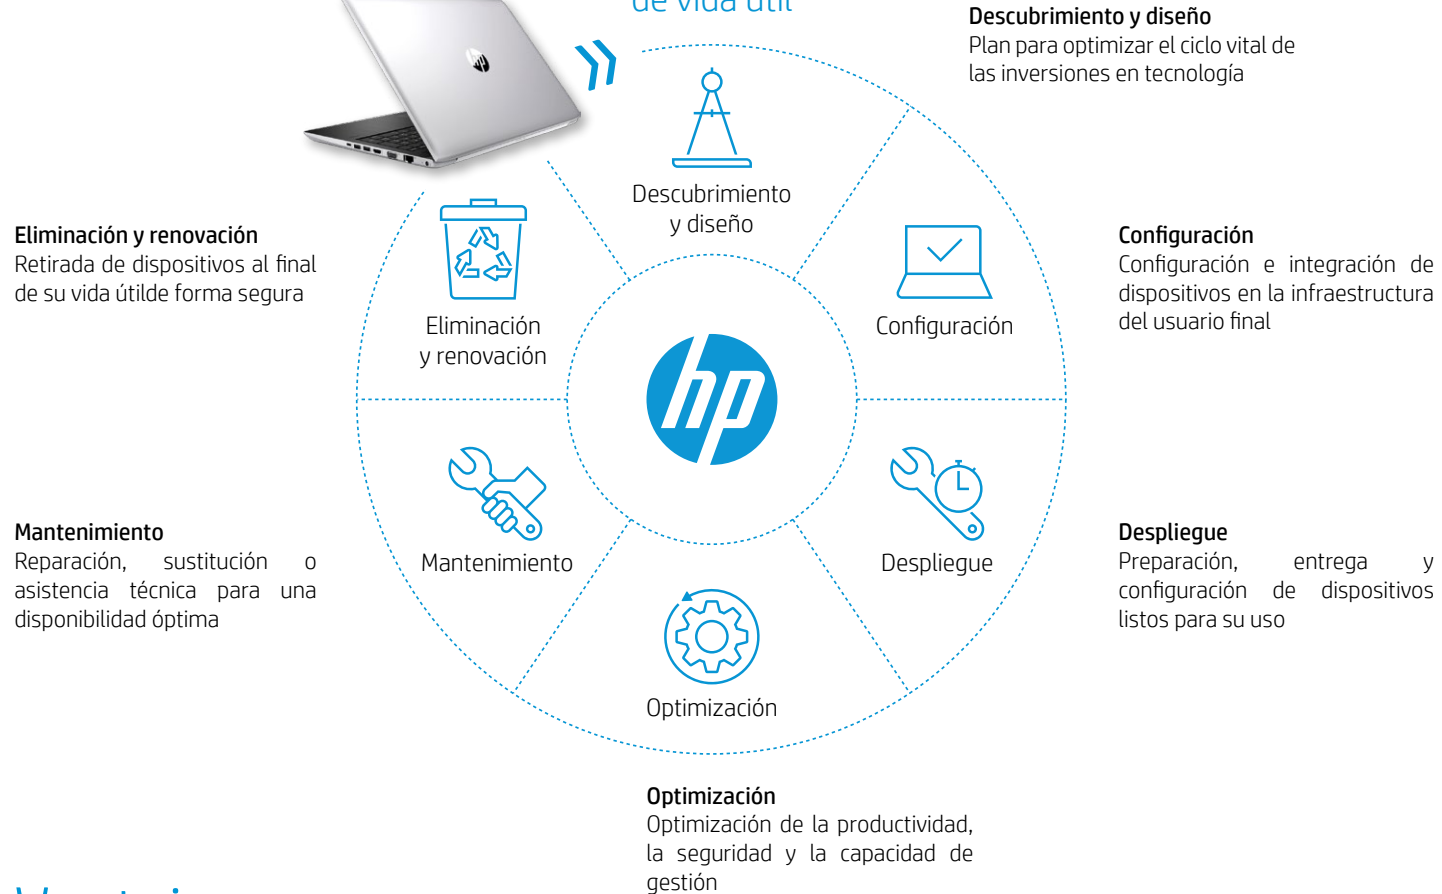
de vida útil

Descubrimiento y diseño
Plan para optimizar el ciclo vital de las inversiones en tecnología

Eliminación y renovación
Retirada de dispositivos al final de su vida útilde forma segura

Configuración
Configuración e integración de dispositivos en la infraestructura del usuario final

Descubrimiento y diseño

Configuración

Eliminación y renovación

hp

Mantenimiento

Despliegue

Optimización

Mantenimiento
Reparación, sustitución o asistencia técnica para una disponibilidad óptima

Despliegue
Preparación, entrega y configuración de dispositivos listos para su uso

Optimización
Optimización de la productividad, la seguridad y la capacidad de gestión

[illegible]